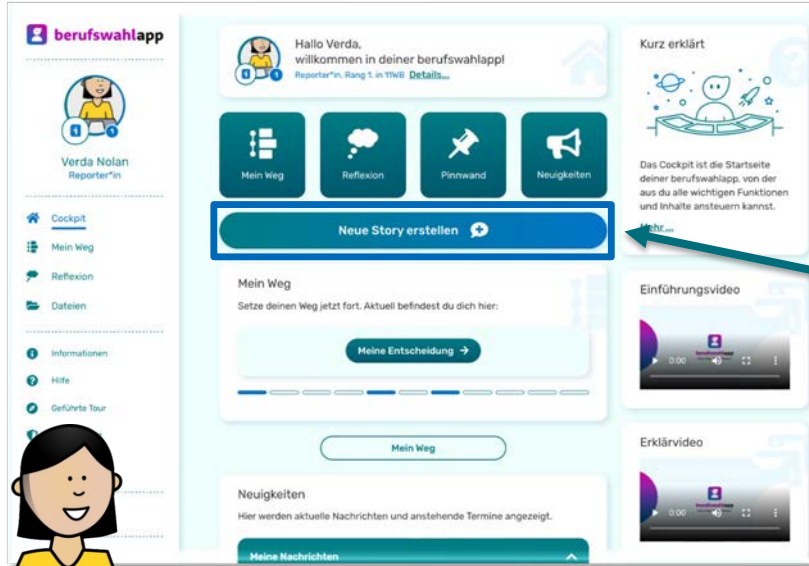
berufswahlapp

1 1

Verda Nolan
Reporter*in

Cockpit
Mein Weg
Reflexion
Dateien

Informationen
Hilfe
Geführte Tour

Hallo Verda,
willkommen in deiner berufswahlapp!
Reporter*in, Rang 1. in 11WB Details...

Mein Weg
Reflexion
Pinnwand
Neuigkeiten

Neue Story erstellen

Mein Weg
Setze deinen Weg jetzt fort. Aktuell befindest du dich hier:

Meine Entscheidung →

Mein Weg

Neuigkeiten
Hier werden aktuelle Nachrichten und anstehende Termine angezeigt.

Meine Nachrichten

Kurz erklärt

Das Cockpit ist die Startseite deiner berufswahlapp, von der aus du alle wichtigen Funktionen und Inhalte ansteuern kannst.

Mehr...

Einführungsvideo

0:00

Erklärvideo

0:00